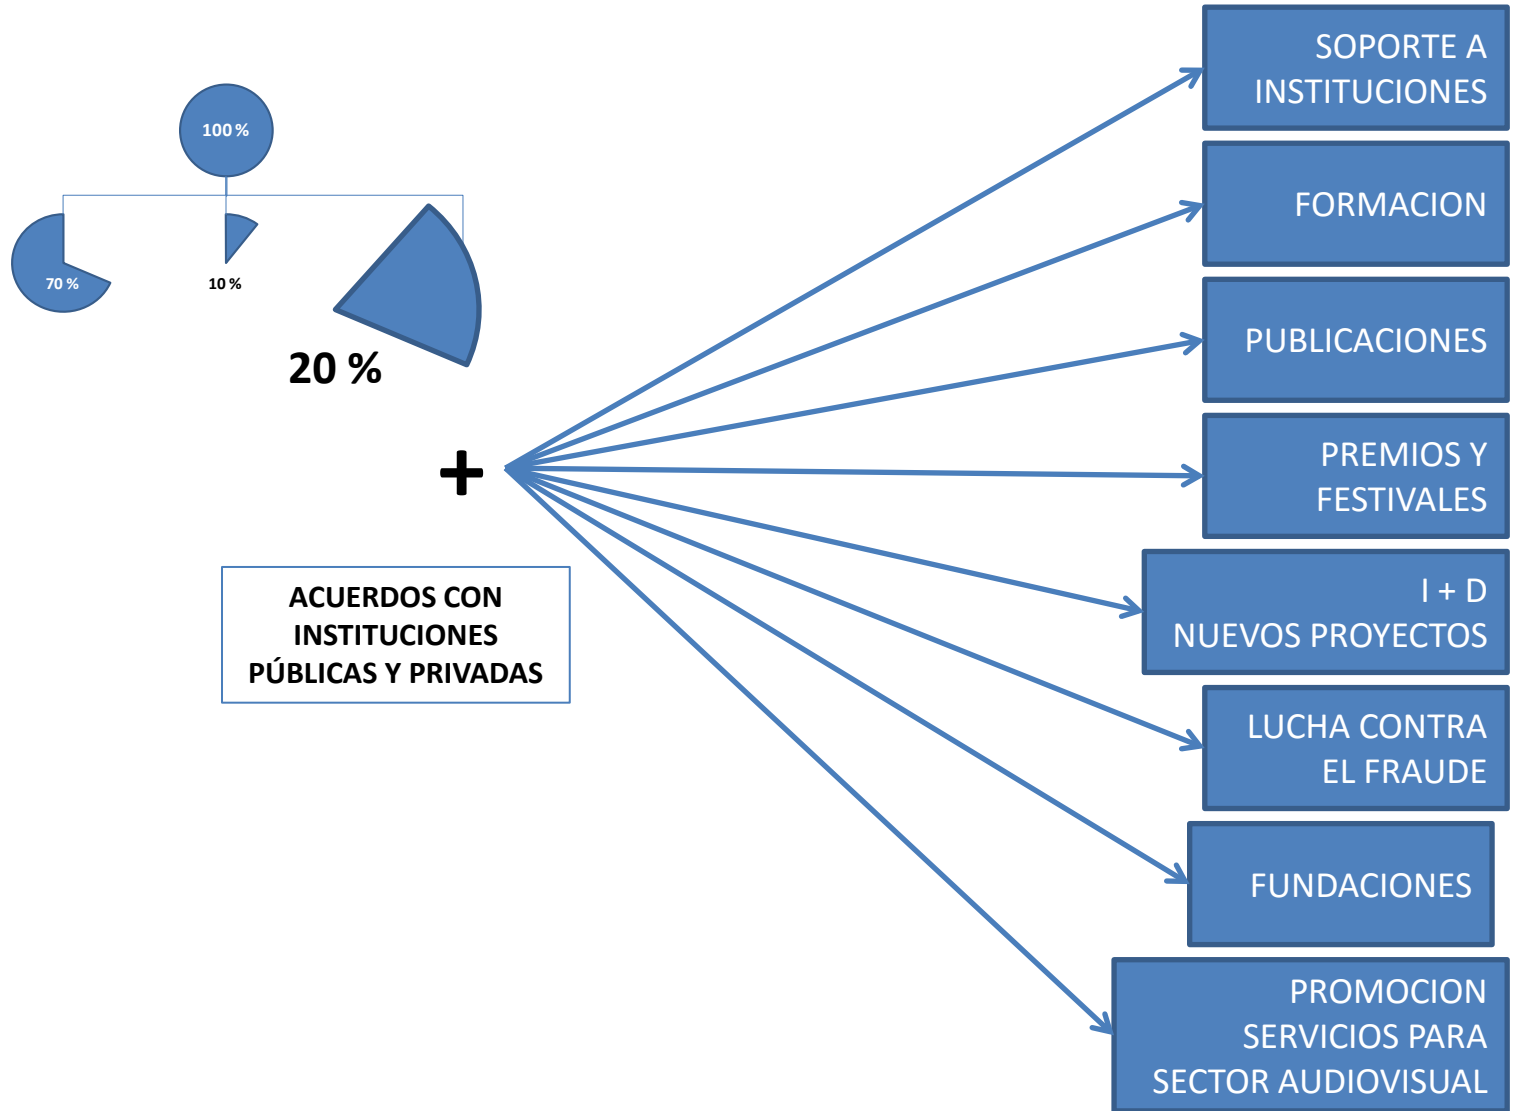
100 %

70 %

10 %

20 %

+

ACUERDOS CON INSTITUCIONES PÚBLICAS Y PRIVADAS

SOPORTE A INSTITUCIONES

FORMACION

PUBLICACIONES

PREMIOS Y FESTIVALES

I + D
NUEVOS PROYECTOS

LUCHA CONTRA EL FRAUDE

FUNDACIONES

PROMOCION SERVICIOS PARA SECTOR AUDIOVISUAL